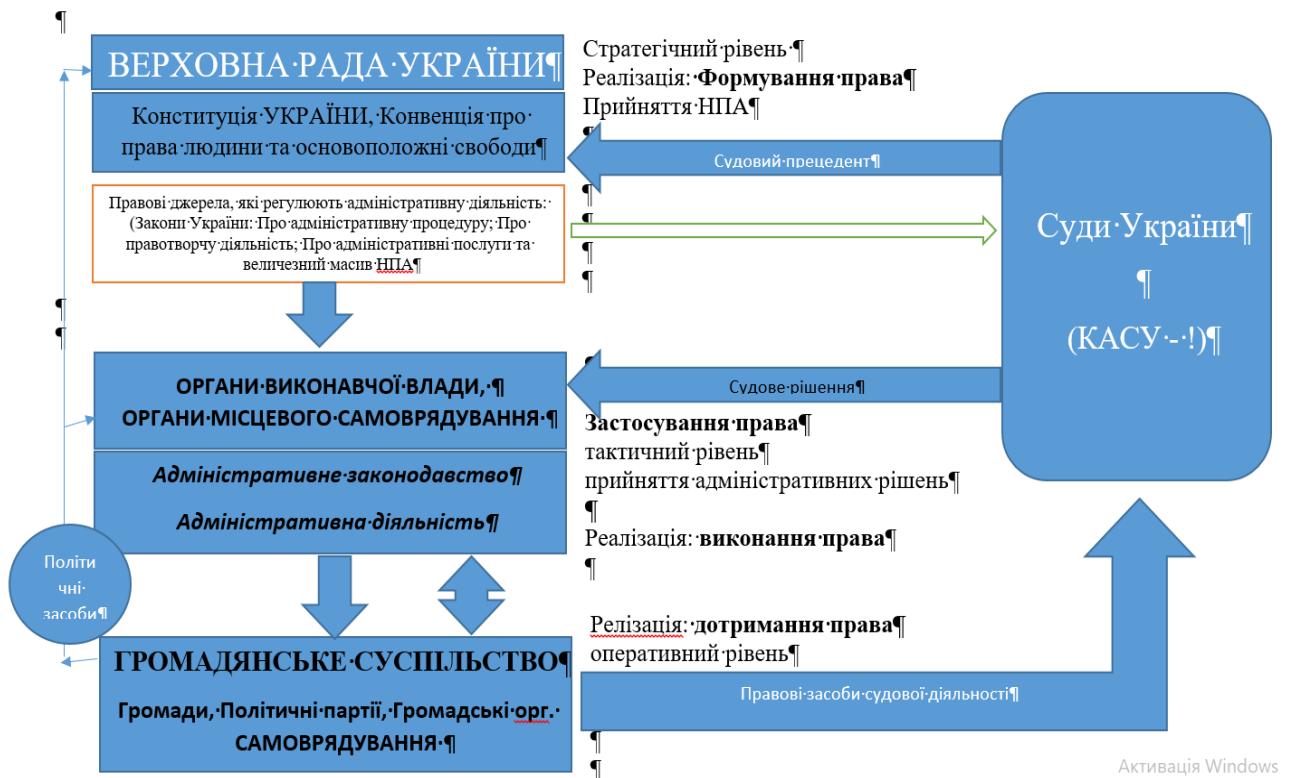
¶

ВЕРХОВНА·РАДА·УКРАЇНИ¶

Конституція·УКРАЇНИ, Конвенція·про·права·людини·та·основоположні·свободи¶

Правові·джерела, які·регулюють·адміністративну·діяльність:·(Закони·України:·Про·адміністративну·процедуру;·Про·правотворчу·діяльність;·Про·адміністративні·послуги·та·величезний·масив·НПА¶

Стратегічний·рівень·¶
Реалізація:·Формування·права¶
Прийняття·НПА¶
¶

Судовий·прецедент¶

¶
¶
¶
¶

Суди·України¶
¶
(КАСУ·-·!)¶

¶
¶

ОРГАНИ·ВИКОНАВЧОЇ·ВЛАДИ,·¶
ОРГАНИ·МІСЦЕВОГО·САМОВРЯДУВАННЯ·¶

Судове·рішення¶

Застосування·права¶
тактичний·рівень¶
прийняття·адміністративних·рішень¶
¶
Реалізація:·виконання·права¶
¶

Адміністративне·законодавство¶

Адміністративна·діяльність¶

Політи чні· засоби¶

ГРОМАДЯНСЬКЕ·СУСПІЛЬСТВО¶

Громади,·Політичні·партії,·Громадські·орг.·САМОВРЯДУВАННЯ·¶

Релізація:·дотримання·права¶
оперативний·рівень¶

Правові·засоби·судової·діяльності¶

¶
¶

Активація Windows